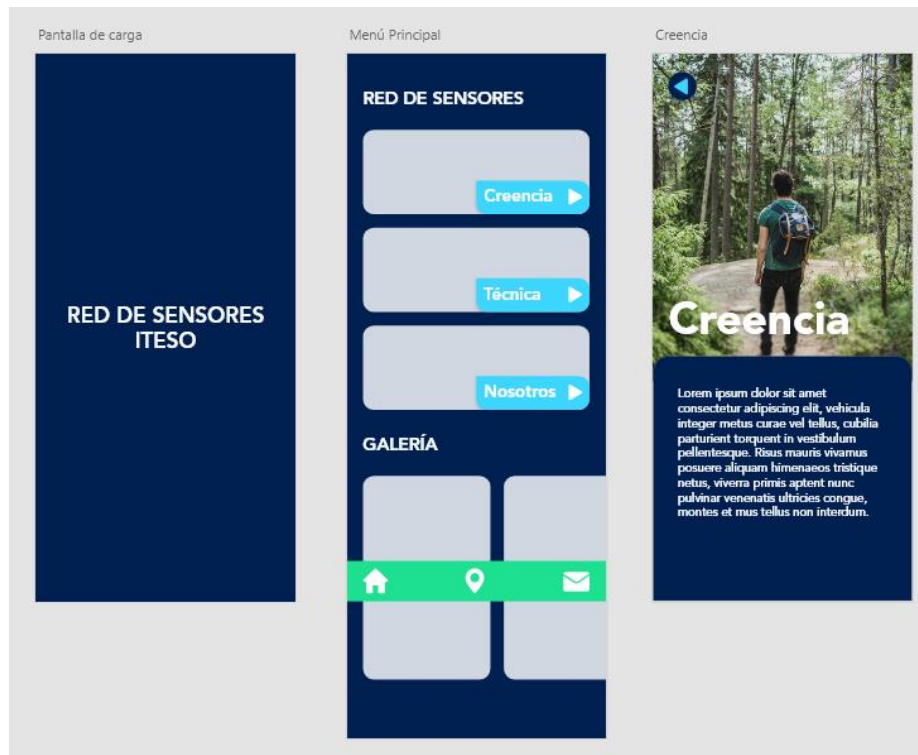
Pantalla de carga

RED DE SENSORES ITESO

Menú Principal

RED DE SENSORES

Creencia

Técnica

Nosotros

GALERÍA

Creencia

Creencia

Lorem ipsum dolor sit amet consectetur adipiscing elit, vehicula integer metus curae vel tellus, cubilia parturient torquent in vestibulum pellentesque. Risus mauris vivamus posuere aliquam himenaeos tristique netus, viverra primis aptent nunc pulvinar venenatis ultricies congue, montes et mus tellus non interdum.